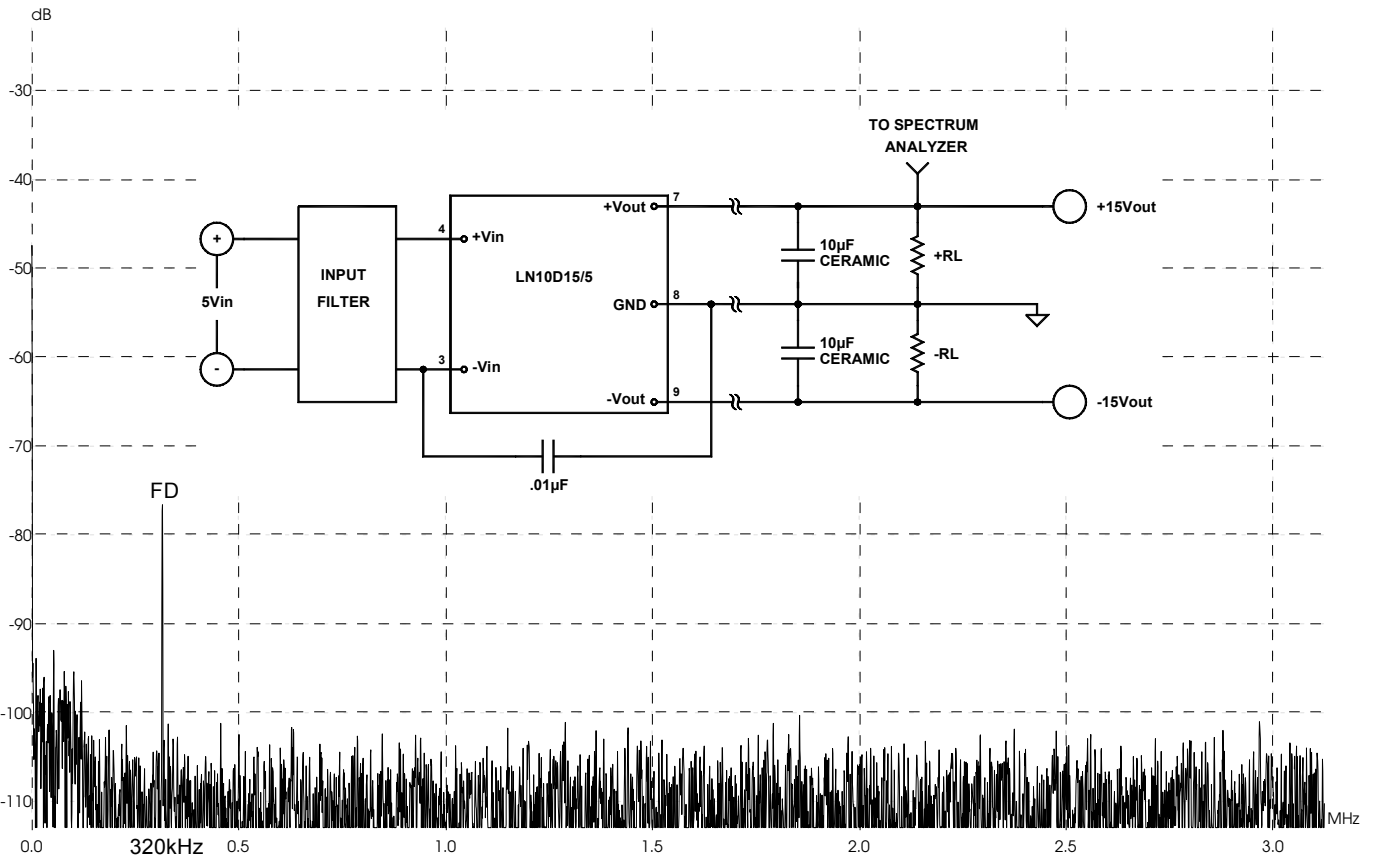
dB

-30

TO SPECTRUM ANALYZER

-40

+Vout 7

+15Vout

4 +Vin

+

10µF CERAMIC

+RL

-50

INPUT FILTER

LN10D15/5

5Vin

GND 8

-60

10µF CERAMIC

-RL

-

3 -Vin

-Vout 9

-15Vout

-70

.01µF

FD

-80

-90

-100

-110

0.0

320kHz

0.5

1.0

1.5

2.0

2.5

3.0

MHz